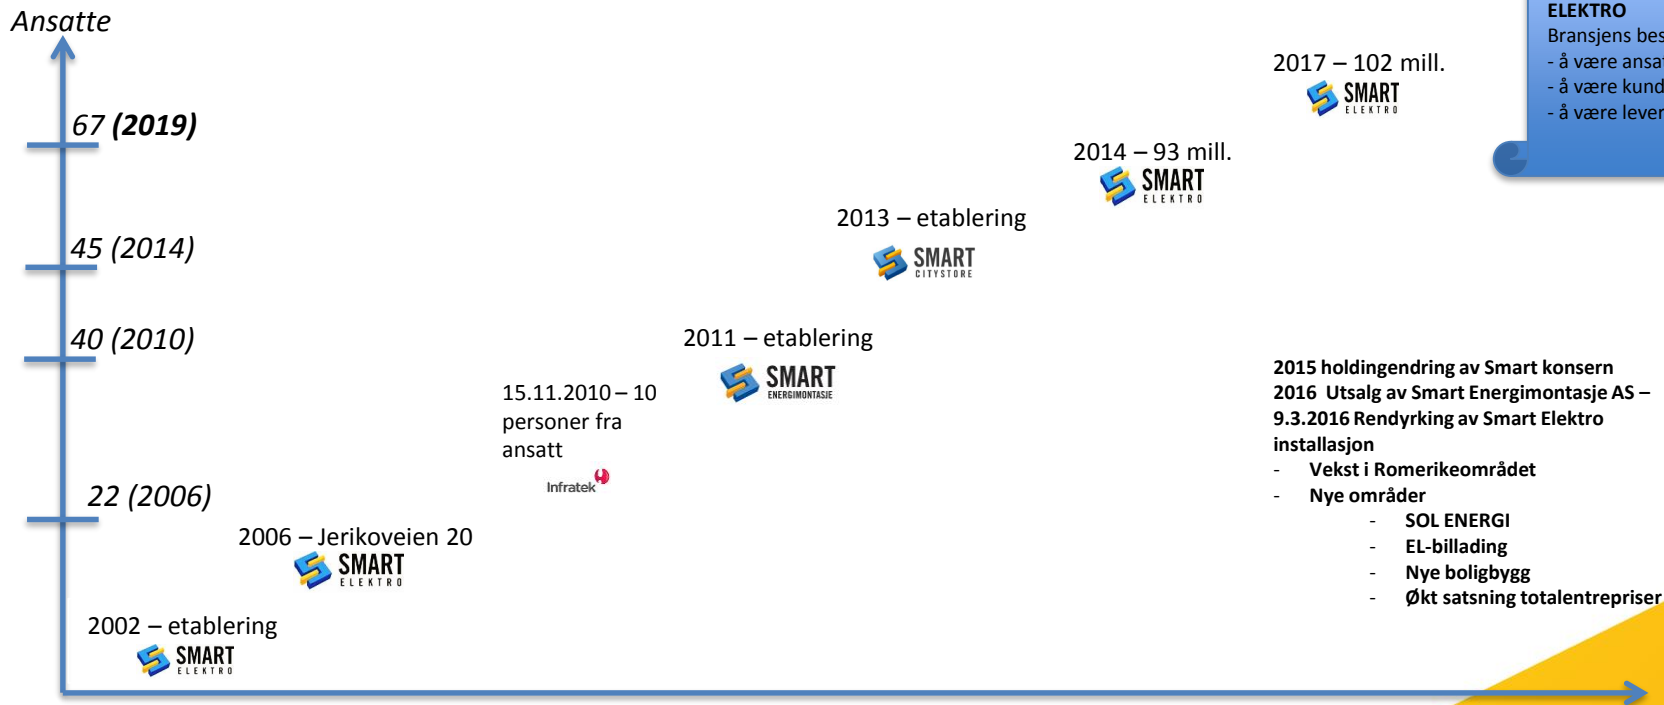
Ansatte

67 (2019)

45 (2014)

40 (2010)

22 (2006)

2002 – etablering
SMART ELEKTRO

2006 – Jerikoveien 20
SMART ELEKTRO

15.11.2010 – 10 personer fra ansatt
Infratek

2011 – etablering
SMART ENERGIMONTASJE

2013 – etablering
SMART CITYSTORE

2014 – 93 mill.
SMART ELEKTRO

2017 – 102 mill.
SMART ELEKTRO

ELEKTRO
Bransjens bes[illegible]
- å være ansa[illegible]
- å være kund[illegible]
- å være lever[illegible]

2015 holdingendring av Smart konsern
2016 Utsalg av Smart Energimontasje AS – 9.3.2016 Rendyrking av Smart Elektro installasjon
- Vekst i Romerikeområdet
- Nye områder
- SOL ENERGI
- EL-billading
- Nye boligbygg
- Økt satsning totalentrepriser